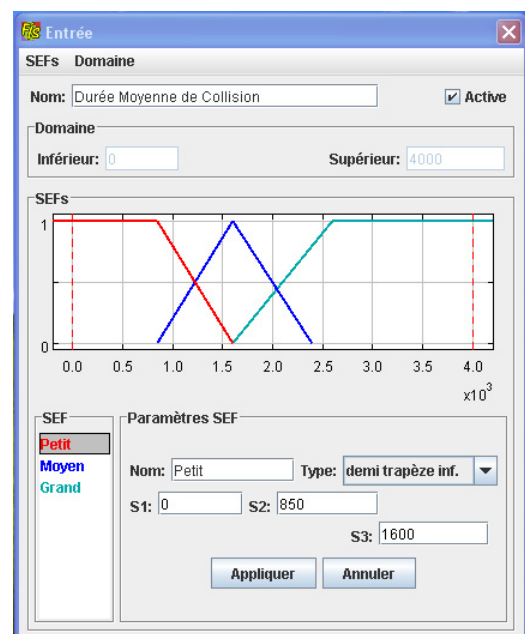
Entrée

SEFs Domaine

Nom: Durée Moyenne de Collision

Active

Domaine

Inférieur: 0

Supérieur: 4000

SEFs

1

0

0.0 0.5 1.0 1.5 2.0 2.5 3.0 3.5 4.0

x$10^3$

SEF

Petit
Moyen
Grand

Paramètres SEF

Nom: Petit

Type: demi trapèze inf.

S1: 0

S2: 850

S3: 1600

Appliquer

Annuler